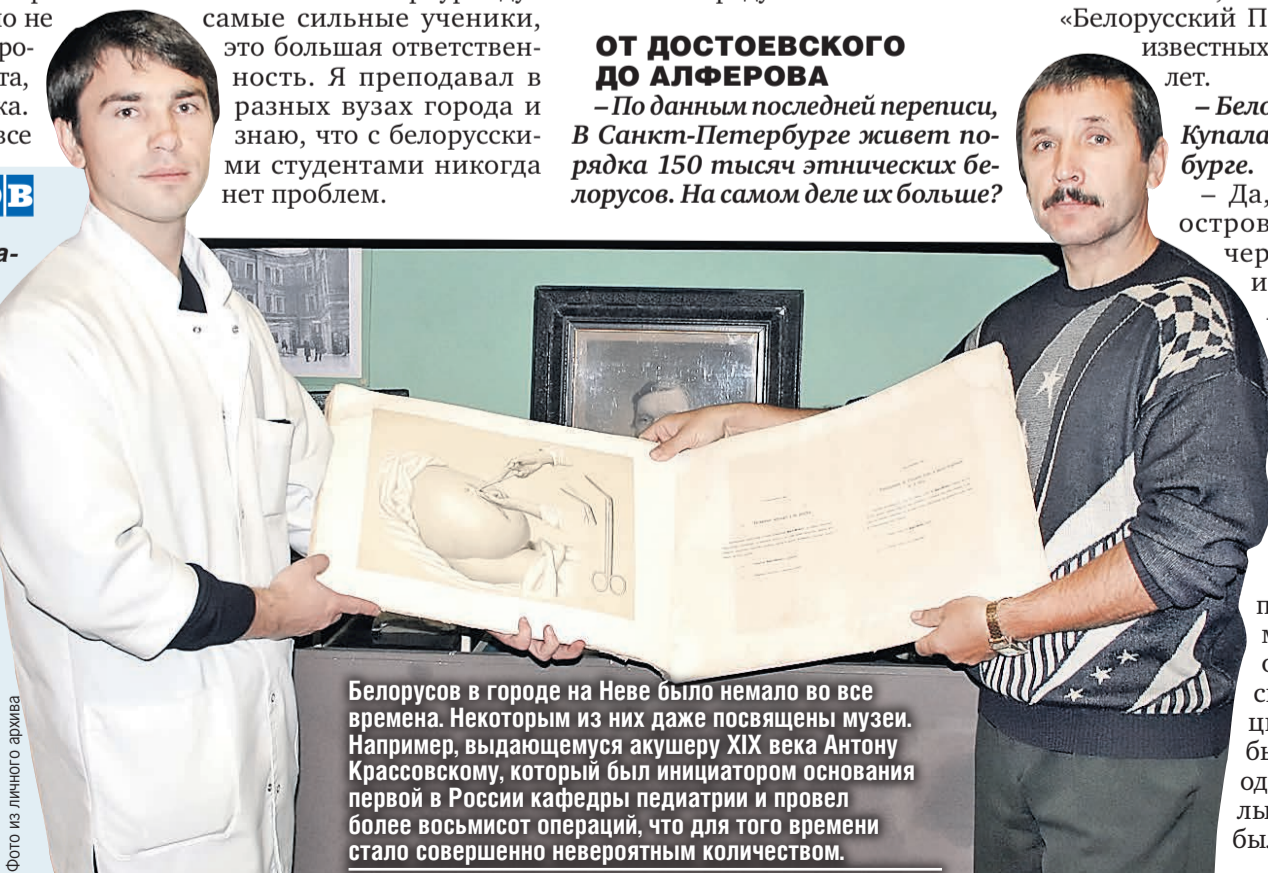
о не
ро-
та,
ка.
все

ОВ

а-

самые сильные ученики, это большая ответственность. Я преподавал в разных вузах города и знаю, что с белорусскими студентами никогда нет проблем.

ОТ ДОСТОЕВСКОГО ДО АЛФЕРОВА

– По данным последней переписи, В Санкт-Петербурге живет порядка 150 тысяч этнических белорусов. На самом деле их больше?

«Белорусский П
известных
лет.

– Бело
Купала
бурге.
– Да,
остров
чер
и

п
м
о
с
ц
б
од
лы
бы

Белорусов в городе на Неве было немало во все времена. Некоторым из них даже посвящены музеи. Например, выдающемуся акушеру XIX века Антону Крассовскому, который был инициатором основания первой в России кафедры педиатрии и провел более восьмисот операций, что для того времени стало совершенно невероятным количеством.

Фото из личного архива